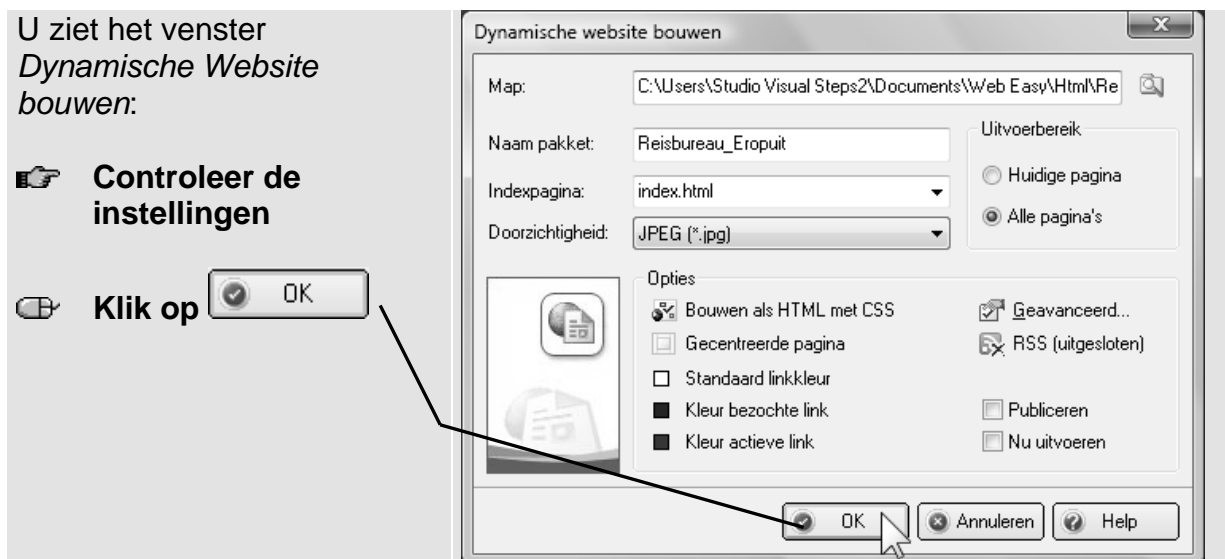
U ziet het venster *Dynamische Website bouwen*:

Controleer de instellingen

Klik op OK

Dynamische website bouwen

Map: C:\Users\Studio Visual Steps2\Documents\Web Easy\Html\Re

Naam pakket: Reisbureau_Eropuit

Indexpagina: index.html

Doorzichtigheid: JPEG (*.jpg)

Uitvoerbereik

Huidige pagina

Alle pagina's

Opties

Bouwen als HTML met CSS

Gecentreerde pagina

Standaard linkkleur

Kleur bezochte link

Kleur actieve link

Geavanceerd...

RSS (uitgesloten)

Publiceren

Nu uitvoeren

OK

Annuleren

Help